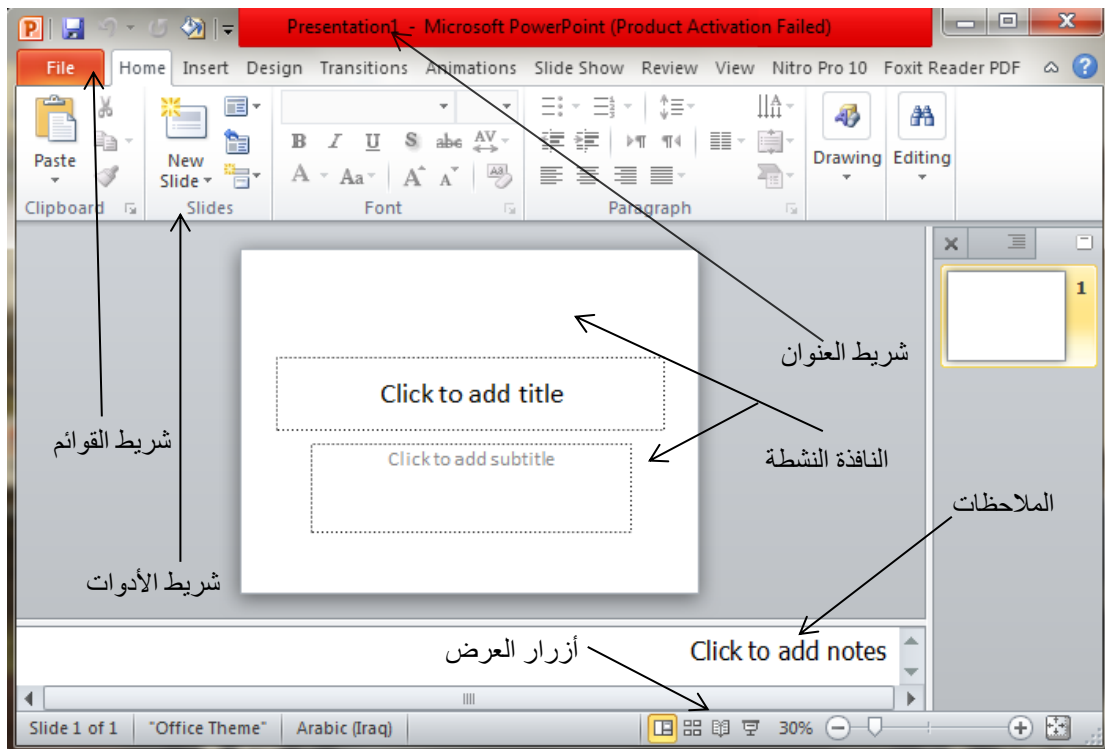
Presentation1 - Microsoft PowerPoint (Product Activation Failed)

File Home Insert Design Transitions Animations Slide Show Review View Nitro Pro 10 Foxit Reader PDF

Paste
Clipboard
New Slide
Slides
Font
Paragraph
Drawing
Editing

B I U S abc AV
A Aa A A

1

شريط العنوان

Click to add title

Click to add subtitle

شريط القوائم

النافذة النشطة

الملاحظات

شريط الأدوات

Click to add notes

أزرار العرض

Slide 1 of 1 "Office Theme" Arabic (Iraq) 30%